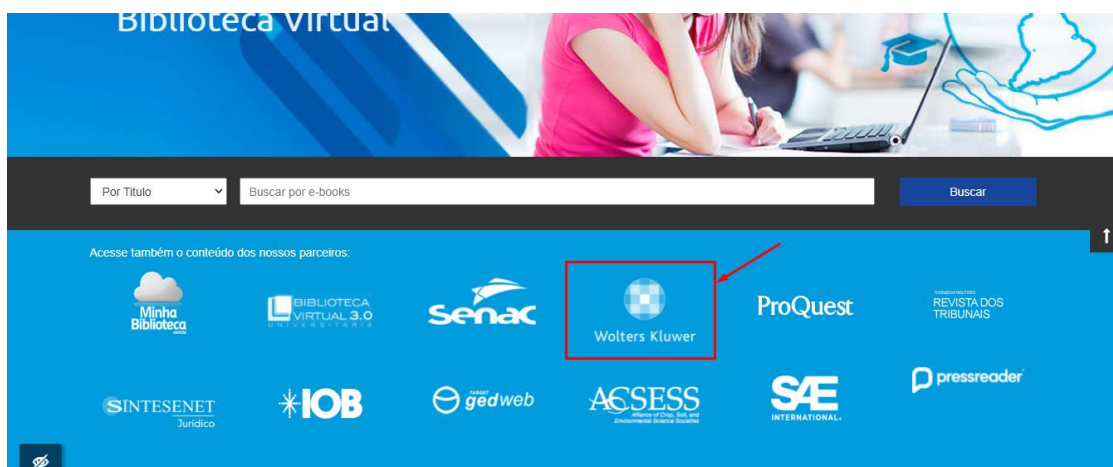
Biblioteca Virtual

Por Titulo

Buscar por e-books

Buscar

Acesse também o conteúdo dos nossos parceiros:

Minha Biblioteca

BIBLIOTECA VIRTUAL 3.0 UNIVERSITÁRIA

Senac

Wolters Kluwer

ProQuest

THOMSON REUTERS REVISTA DOS TRIBUNAIS

SINTESENET Jurídico

IOB

TARGET gedweb

ACSESS Alliance of Crop, Soil, and Environmental Science Societies

SAE INTERNATIONAL

pressreader